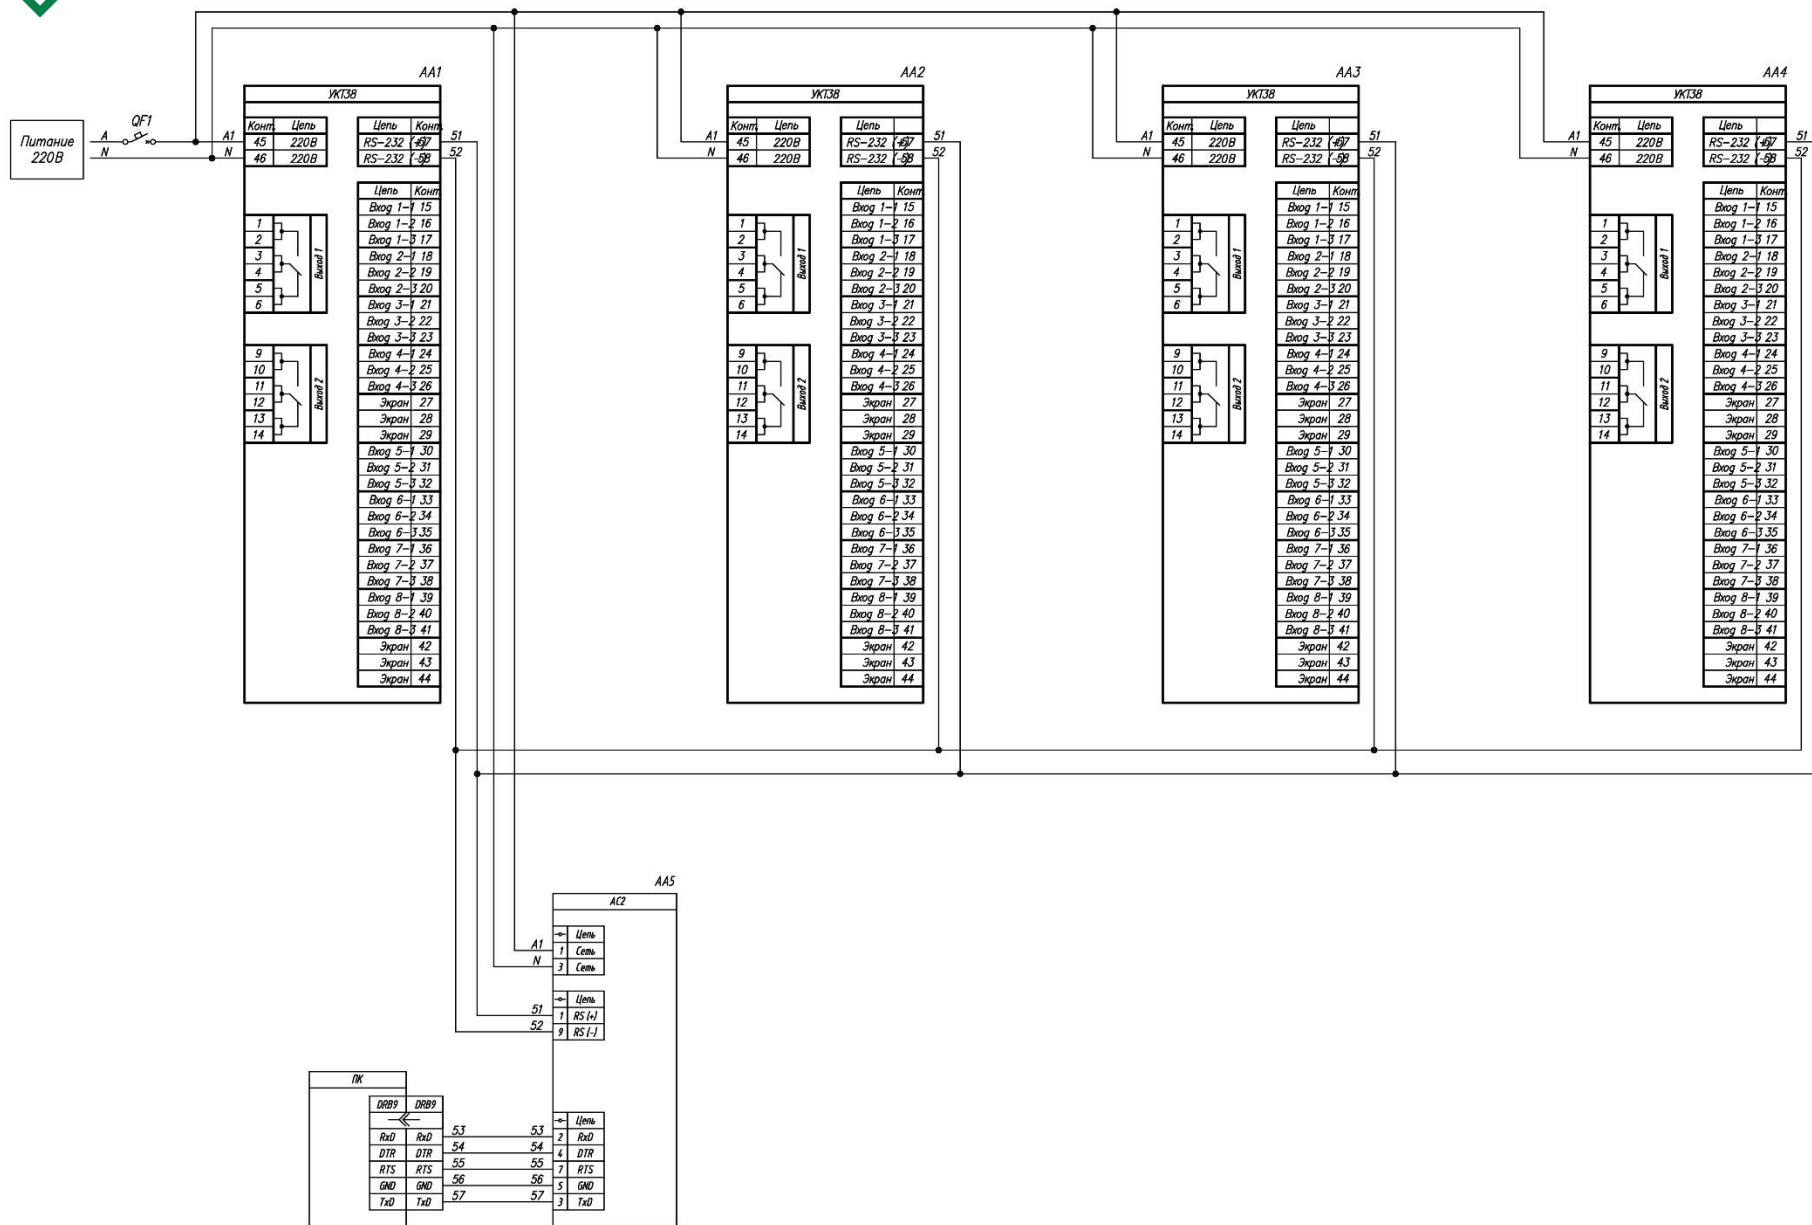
Питание 220В

A
N
QF1

AA1
УКТ38

| Конт. | Цепь |
|---|---|
| 45 | 220В |
| 46 | 220В |

A1
N

| Цепь | Конт. |
|---|---|
| RS-232 (+) | 57 |
| RS-232 (-) | 58 |

51
52

1
2
3
4
5
6
Выход 1

9
10
11
12
13
14
Выход 2

| Цепь | Конт |
|---|---|
| Вход 1-1 | 15 |
| Вход 1-2 | 16 |
| Вход 1-3 | 17 |
| Вход 2-1 | 18 |
| Вход 2-2 | 19 |
| Вход 2-3 | 20 |
| Вход 3-1 | 21 |
| Вход 3-2 | 22 |
| Вход 3-3 | 23 |
| Вход 4-1 | 24 |
| Вход 4-2 | 25 |
| Вход 4-3 | 26 |
| Экран | 27 |
| Экран | 28 |
| Экран | 29 |
| Вход 5-1 | 30 |
| Вход 5-2 | 31 |
| Вход 5-3 | 32 |
| Вход 6-1 | 33 |
| Вход 6-2 | 34 |
| Вход 6-3 | 35 |
| Вход 7-1 | 36 |
| Вход 7-2 | 37 |
| Вход 7-3 | 38 |
| Вход 8-1 | 39 |
| Вход 8-2 | 40 |
| Вход 8-3 | 41 |
| Экран | 42 |
| Экран | 43 |
| Экран | 44 |

AA2
УКТ38

| Конт. | Цепь |
|---|---|
| 45 | 220В |
| 46 | 220В |

A1
N

| Цепь | Конт. |
|---|---|
| RS-232 (+) | 57 |
| RS-232 (-) | 58 |

51
52

1
2
3
4
5
6
Выход 1

9
10
11
12
13
14
Выход 2

| Цепь | Конт |
|---|---|
| Вход 1-1 | 15 |
| Вход 1-2 | 16 |
| Вход 1-3 | 17 |
| Вход 2-1 | 18 |
| Вход 2-2 | 19 |
| Вход 2-3 | 20 |
| Вход 3-1 | 21 |
| Вход 3-2 | 22 |
| Вход 3-3 | 23 |
| Вход 4-1 | 24 |
| Вход 4-2 | 25 |
| Вход 4-3 | 26 |
| Экран | 27 |
| Экран | 28 |
| Экран | 29 |
| Вход 5-1 | 30 |
| Вход 5-2 | 31 |
| Вход 5-3 | 32 |
| Вход 6-1 | 33 |
| Вход 6-2 | 34 |
| Вход 6-3 | 35 |
| Вход 7-1 | 36 |
| Вход 7-2 | 37 |
| Вход 7-3 | 38 |
| Вход 8-1 | 39 |
| Вход 8-2 | 40 |
| Вход 8-3 | 41 |
| Экран | 42 |
| Экран | 43 |
| Экран | 44 |

AA3
УКТ38

| Конт. | Цепь |
|---|---|
| 45 | 220В |
| 46 | 220В |

A1
N

| Цепь | Конт. |
|---|---|
| RS-232 (+) | 57 |
| RS-232 (-) | 58 |

51
52

1
2
3
4
5
6
Выход 1

9
10
11
12
13
14
Выход 2

| Цепь | Конт |
|---|---|
| Вход 1-1 | 15 |
| Вход 1-2 | 16 |
| Вход 1-3 | 17 |
| Вход 2-1 | 18 |
| Вход 2-2 | 19 |
| Вход 2-3 | 20 |
| Вход 3-1 | 21 |
| Вход 3-2 | 22 |
| Вход 3-3 | 23 |
| Вход 4-1 | 24 |
| Вход 4-2 | 25 |
| Вход 4-3 | 26 |
| Экран | 27 |
| Экран | 28 |
| Экран | 29 |
| Вход 5-1 | 30 |
| Вход 5-2 | 31 |
| Вход 5-3 | 32 |
| Вход 6-1 | 33 |
| Вход 6-2 | 34 |
| Вход 6-3 | 35 |
| Вход 7-1 | 36 |
| Вход 7-2 | 37 |
| Вход 7-3 | 38 |
| Вход 8-1 | 39 |
| Вход 8-2 | 40 |
| Вход 8-3 | 41 |
| Экран | 42 |
| Экран | 43 |
| Экран | 44 |

AA4
УКТ38

| Конт. | Цепь |
|---|---|
| 45 | 220В |
| 46 | 220В |

A1
N

| Цепь | Конт. |
|---|---|
| RS-232 (+) | 57 |
| RS-232 (-) | 58 |

51
52

1
2
3
4
5
6
Выход 1

9
10
11
12
13
14
Выход 2

| Цепь | Конт |
|---|---|
| Вход 1-1 | 15 |
| Вход 1-2 | 16 |
| Вход 1-3 | 17 |
| Вход 2-1 | 18 |
| Вход 2-2 | 19 |
| Вход 2-3 | 20 |
| Вход 3-1 | 21 |
| Вход 3-2 | 22 |
| Вход 3-3 | 23 |
| Вход 4-1 | 24 |
| Вход 4-2 | 25 |
| Вход 4-3 | 26 |
| Экран | 27 |
| Экран | 28 |
| Экран | 29 |
| Вход 5-1 | 30 |
| Вход 5-2 | 31 |
| Вход 5-3 | 32 |
| Вход 6-1 | 33 |
| Вход 6-2 | 34 |
| Вход 6-3 | 35 |
| Вход 7-1 | 36 |
| Вход 7-2 | 37 |
| Вход 7-3 | 38 |
| Вход 8-1 | 39 |
| Вход 8-2 | 40 |
| Вход 8-3 | 41 |
| Экран | 42 |
| Экран | 43 |
| Экран | 44 |

AA5
АС2

A1
N

| | Цепь |
|---|---|
| 1 | Сеть |
| 3 | Сеть |

51
52

| | Цепь |
|---|---|
| 1 | RS (+) |
| 9 | RS (-) |

ПК

| DRB9 | DRB9 |
|---|---|
| RxD | RxD |
| DTR | DTR |
| RTS | RTS |
| GND | GND |
| TxD | TxD |

53
54
55
56
57

53
54
55
56
57

| | Цепь |
|---|---|
| 2 | RxD |
| 4 | DTR |
| 7 | RTS |
| 5 | GND |
| 3 | TxD |